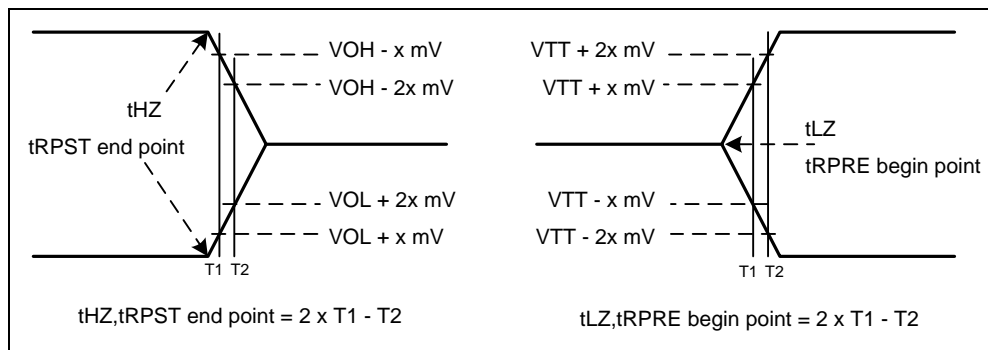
VOH - x mV
VOH - 2x mV
tHZ
tRPST end point
VOL + 2x mV
VOL + x mV
T1 T2
tHZ,tRPST end point = 2 x T1 - T2

VTT + 2x mV
VTT + x mV
tLZ
tRPRE begin point
VTT - x mV
VTT - 2x mV
T1 T2
tLZ,tRPRE begin point = 2 x T1 - T2